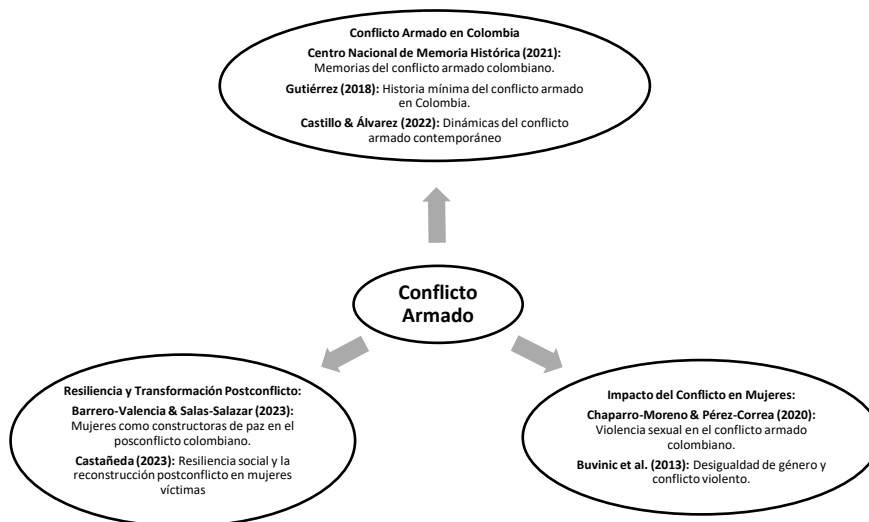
Conflicto Armado en Colombia

Centro Nacional de Memoria Histórica (2021): Memorias del conflicto armado colombiano.

Gutiérrez (2018): Historia mínima del conflicto armado en Colombia.

Castillo & Álvarez (2022): Dinámicas del conflicto armado contemporáneo

Conflicto Armado

Resiliencia y Transformación Postconflicto:

Barrero-Valencia & Salas-Salazar (2023): Mujeres como constructoras de paz en el posconflicto colombiano.

Castañeda (2023): Resiliencia social y la reconstrucción postconflicto en mujeres víctimas

Impacto del Conflicto en Mujeres:

Chaparro-Moreno & Pérez-Correa (2020): Violencia sexual en el conflicto armado colombiano.

Buvinic et al. (2013): Desigualdad de género y conflicto violento.